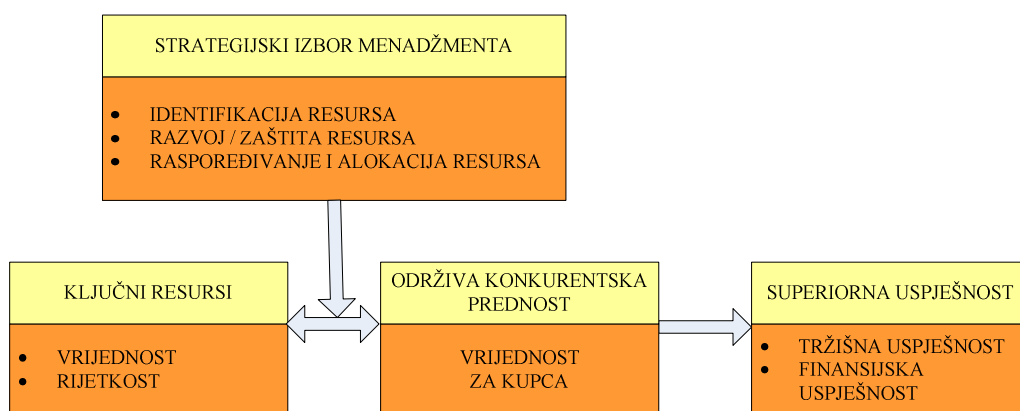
STRATEGIJSKI IZBOR MENADŽMENTA

- IDENTIFIKACIJA RESURSA
- RAZVOJ / ZAŠTITA RESURSA
- RASPOREĐIVANJE I ALOKACIJA RESURSA

KLJUČNI RESURSI

- VRIJEDNOST
- RIJETKOST

ODRŽIVA KONKURENTSKA PREDNOST

VRIJEDNOST ZA KUPCA

SUPERIORNA USPJEŠNOST

- TRŽIŠNA USPJEŠNOST
- FINANSIJSKA USPJEŠNOST